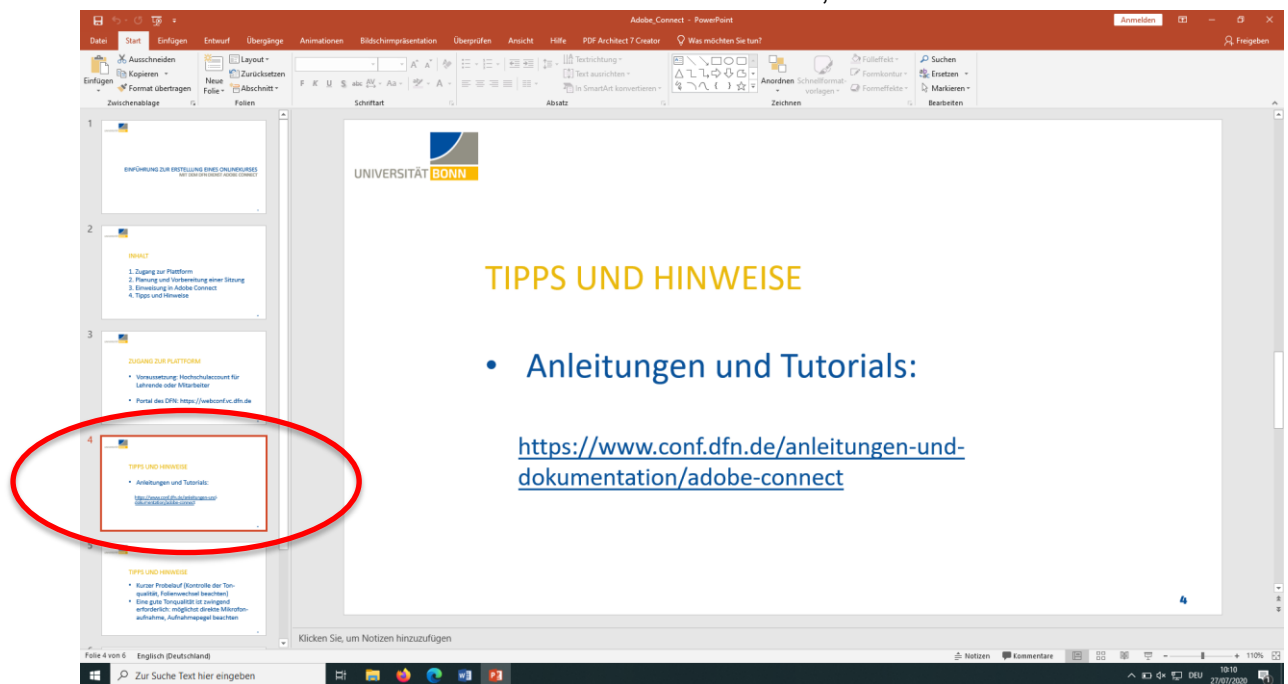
Adobe_Connect - PowerPoint

Anmelden

Datei Start Einfügen Entwurf Übergänge Animationen Bildschirmpräsentation Überprüfen Ansicht Hilfe PDF Architect 7 Creator Was möchten Sie tun? Freigeben

Einfügen Ausschneiden Kopieren Format übertragen Zwischenablage
Neue Folie Layout Zurücksetzen Abschnitt Folien
F K U S abc AV Aa A Schriftart
Textrichtung Text ausrichten In SmartArt konvertieren Absatz
Anordnen Schnellformatvorlagen Fülleffekt Formkontur Formeffekte Zeichnen
Suchen Ersetzen Markieren Bearbeiten

1
EINFÜHRUNG ZUR ERSTELLUNG EINES ONLINEKURSES
MIT DEM DFN DIENST ADOBE CONNECT

2
INHALT
1. Zugang zur Plattform
2. Planung und Vorbereitung einer Sitzung
3. Einweisung in Adobe Connect
4. Tipps und Hinweise

3
ZUGANG ZUR PLATTFORM
• Voraussetzung: Hochschulaccount für Lehrende oder Mitarbeiter
• Portal des DFN: https://webconf.vc.dfn.de

4
TIPPS UND HINWEISE
• Anleitungen und Tutorials:
https://www.conf.dfn.de/anleitungen-und-dokumentation/adobe-connect

5
TIPPS UND HINWEISE
• Kurzer Probelauf (Kontrolle der Tonqualität, Folienwechsel beachten)
• Eine gute Tonqualität ist zwingend erforderlich: möglichst direkte Mikrofonaufnahme, Aufnahmepegel beachten

UNIVERSITÄT BONN

TIPPS UND HINWEISE

• Anleitungen und Tutorials:

https://www.conf.dfn.de/anleitungen-und-dokumentation/adobe-connect

4

Klicken Sie, um Notizen hinzuzufügen

Folie 4 von 6 Englisch (Deutschland) Notizen Kommentare 110%

Zur Suche Text hier eingeben
DEU 10:10 27/07/2020